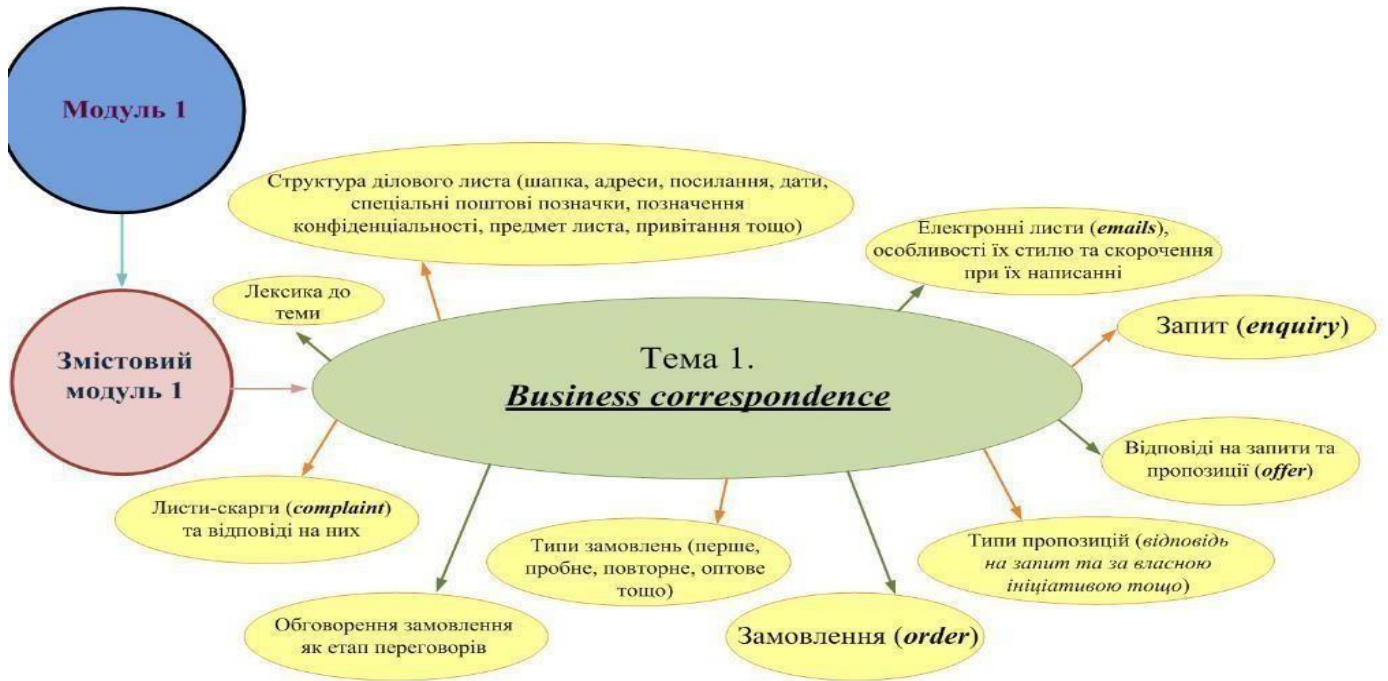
Модуль 1

Змістовий модуль 1

Тема 1.
*Business correspondence*

Структура ділового листа (шапка, адреси, посилання, дати, спеціальні поштові позначки, позначення конфіденціальності, предмет листа, привітання тощо)

Електронні листи (*emails*), особливості їх стилю та скорочення при їх написанні

Лексика до теми

Запит (*enquiry*)

Відповіді на запити та пропозиції (*offer*)

Типи пропозицій (*відповідь на запит та за власною ініціативою тощо*)

Замовлення (*order*)

Типи замовлень (перше, пробне, повторне, оптове тощо)

Обговорення замовлення як етап переговорів

Листи-скарги (*complaint*) та відповіді на них